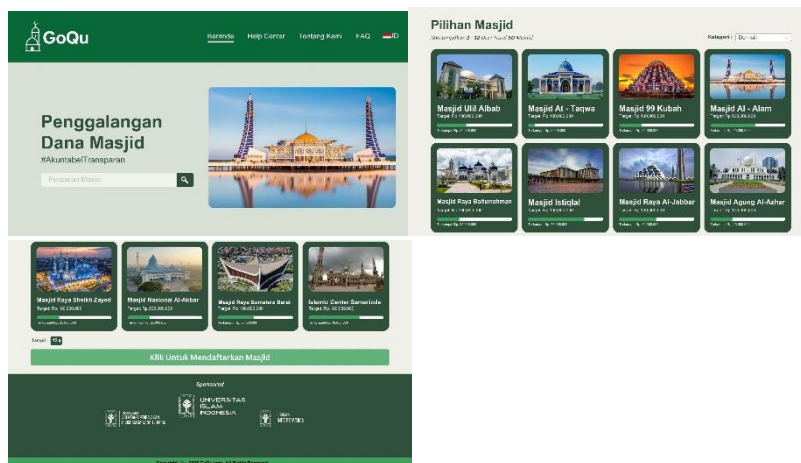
GoQu

Beranda Help Center Tentang Kami FAQ ID

Penggalangan Dana Masjid

#AkuntabelTransparan

Pencarian Masjid

Pilihan Masjid

Kategori Semua

Masjid Ulil Albab
Target Rp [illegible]

Masjid At - Taqwa
Target Rp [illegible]

Masjid 99 Kubah
Target Rp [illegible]

Masjid Al - Alam
Target Rp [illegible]

Masjid Raya Baiturrahman
Target Rp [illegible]

Masjid Istiqlal
Target Rp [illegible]

Masjid Raya Al-Jabbar
Target Rp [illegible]

Masjid Agung Al-Azhar
Target Rp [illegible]

Masjid Raya Sheikh Zayed
Target Rp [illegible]

Masjid Nasional Al-Akbar
Target Rp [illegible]

Masjid Raya Sumatera Barat
Target Rp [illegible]

Islamic Center Samarinda
Target Rp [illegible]

Klik Untuk Mendaftarkan Masjid

Sponsored

UNIVERSITAS ISLAM INDONESIA

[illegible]